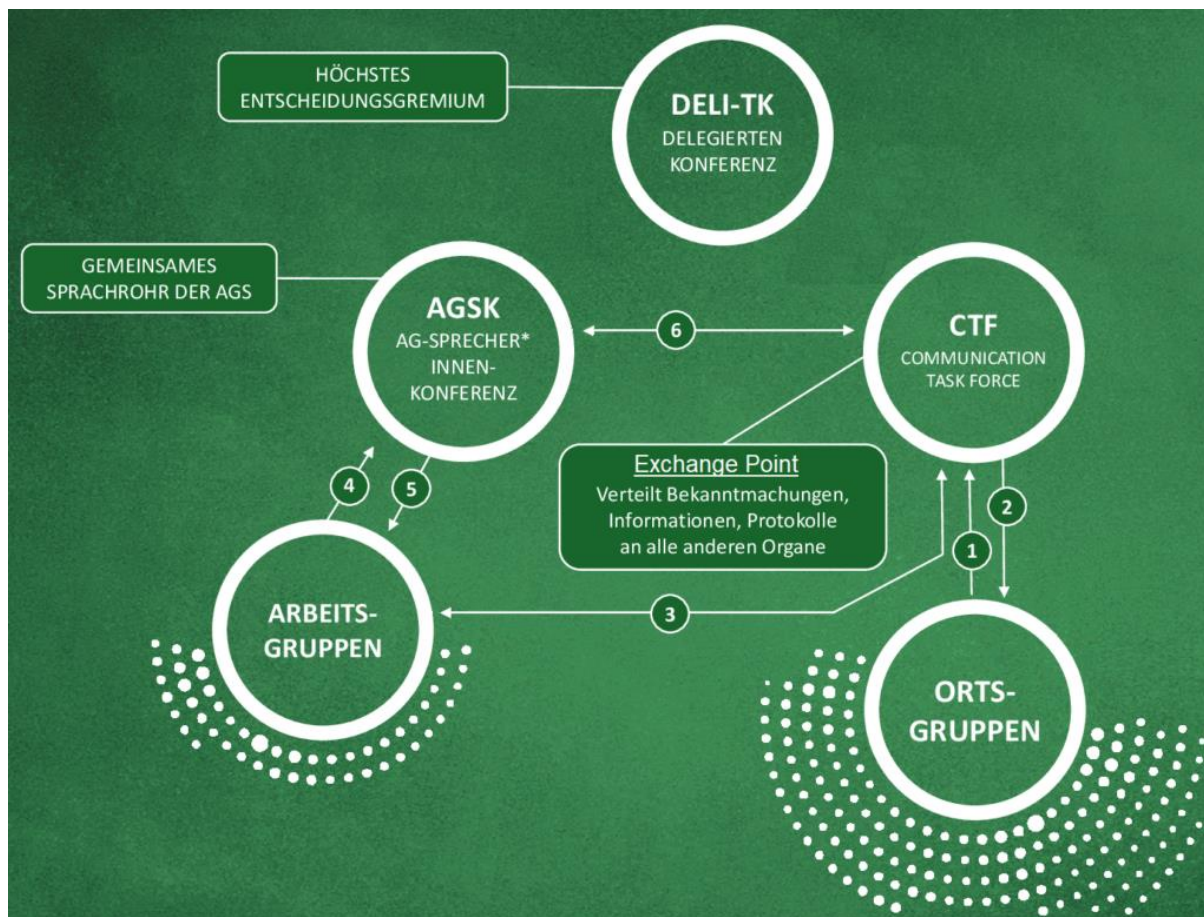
HÖCHSTES ENTSCHEIDUNGSGREMIUM

DELI-TK
DELEGIERTEN KONFERENZ

GEMEINSAMES SPRACHROHR DER AGS

AGSK
AG-SPRECHER* INNEN-KONFERENZ

6

CTF
COMMUNICATION TASK FORCE

Exchange Point
Verteilt Bekanntmachungen, Informationen, Protokolle an alle anderen Organe

4

5

2

1

3

ARBEITS-GRUPPEN

ORTS-GRUPPEN